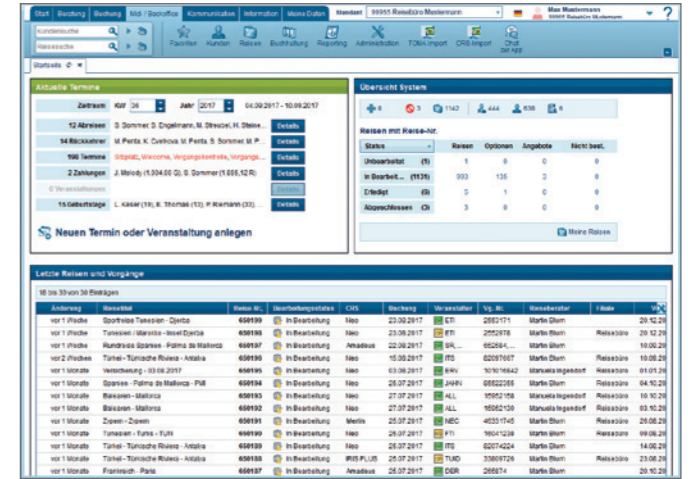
Start | Beratung | Buchung | Mid-/Backoffice | Kommunikation | Information | Meine Daten | Standort 99955 Reisebüro Mustermann | Max Mustermann 99955 Reisebüro Mustermann | ?

Kundensuche
Reisesuche
Favoriten | Kunden | Reisen | Buchhaltung | Reporting | Administration | TOMA Import | CRS Import | Chat mit App

Startseite

Aktuelle Termine
Zeitraum KW 36 Jahr 2017 04.09.2017 - 10.09.2017
12 Abreisen | S. Sommer; S. Engelmann; M. Streubel; H. Steine... | Details
14 Rückkehrer | M. Penta; K. Cvetkova; M. Penta; S. Sommer; M. P... | Details
198 Termine | Stripliste, Wecome, Vorgangskontrolle, Vorgangs... | Details
2 Zahlungen | J. Melody (1.304,00 €); S. Sommer (1.885,12 R) | Details
0 Veranstaltungen | Details
15 Geburtstage | L. Kaiser (19); E. Thomas (13); P. Riemann (33);... | Details
Neuen Termin oder Veranstaltung anlegen

Übersicht System
8 | 3 | 1142 | 444 | 638 | 6

Reisen mit Reise-Nr.
| Status | Reisen | Optionen | Angebote | Nicht best. |
|---|---|---|---|---|
| Unbearbeitet (1) | 1 | 0 | 0 | 0 |
| In Bearbeit... (1131) | 993 | 135 | 3 | 0 |
| Erledigt (6) | 5 | 1 | 0 | 0 |
| Abgeschlossen (3) | 3 | 0 | 0 | 0 |
Meine Reisen

Letzte Reisen und Vorgänge
18 bis 30 von 30 Einträgen
| Änderung | Reiseziel | Reise-Nr. | Bearbeitungsstatus | CRS | Buchung | Veranstalter | Vg.-Nr. | Reiseberater | Filiale | V |
|---|---|---|---|---|---|---|---|---|---|---|
| vor 1 Woche | Sportreise Tunesien - Djerba | 650199 | In Bearbeitung | Neo | 23.08.2017 | ETI | 2552171 | Martin Blum | | 20.12.20 |
| vor 1 Woche | Tunesien / Marokko - Insel Djerba | 650198 | In Bearbeitung | Neo | 23.08.2017 | ETI | 2552978 | Martin Blum | Reisebüro | 20.12.20 |
| vor 1 Woche | Rundreise Spanien - Palma de Mallorca | 650197 | In Bearbeitung | Amadeus | 23.08.2017 | BR_ | 652684... | Martin Blum | | 20.08.20 |
| vor 2 Wochen | Türkei - Türkische Riviera - Antalya | 650196 | In Bearbeitung | Neo | 15.08.2017 | ITS | 82097607 | Martin Blum | | 10.08.20 |
| vor 1 Monat | Versicherung - 03.08.2017 | 650195 | In Bearbeitung | Neo | 03.08.2017 | ERV | 10016842 | Manuela Ingendorf | | 01.01.20 |
| vor 1 Monat | Spanien - Palma de Mallorca - PMI | 650194 | In Bearbeitung | Neo | 25.07.2017 | JAHN | 65622255 | Martin Blum | Reisebüro | 04.10.20 |
| vor 1 Monat | Balearen - Mallorca | 650193 | In Bearbeitung | Neo | 27.07.2017 | ALL | 15952158 | Manuela Ingendorf | Reisebüro | 16.10.20 |
| vor 1 Monat | Balearen - Mallorca | 650192 | In Bearbeitung | Neo | 27.07.2017 | ALL | 16062130 | Manuela Ingendorf | | 23.10.20 |
| vor 1 Monat | Zypern - Zypern | 650191 | In Bearbeitung | Merlin | 25.07.2017 | NEC | 46331745 | Martin Blum | | 26.08.20 |
| vor 1 Monat | Tunesien - Tunis - Yulli | 650190 | In Bearbeitung | Neo | 25.07.2017 | FTI | 16041239 | Martin Blum | Reisebüro | 09.08.20 |
| vor 1 Monat | Türkei - Türkische Riviera - Antalya | 650189 | In Bearbeitung | Neo | 25.07.2017 | ITS | 82074224 | Martin Blum | | 14.08.20 |
| vor 1 Monat | Türkei - Türkische Riviera - Antalya | 650188 | In Bearbeitung | IRIS PLUS | 25.07.2017 | TUID | 33609726 | Martin Blum | Reisebüro | 18.08.20 |
| vor 1 Monat | Frankreich - Paris | 650187 | In Bearbeitung | Amadeus | 25.07.2017 | DER | 265874 | Martin Blum | | 20.08.20 |